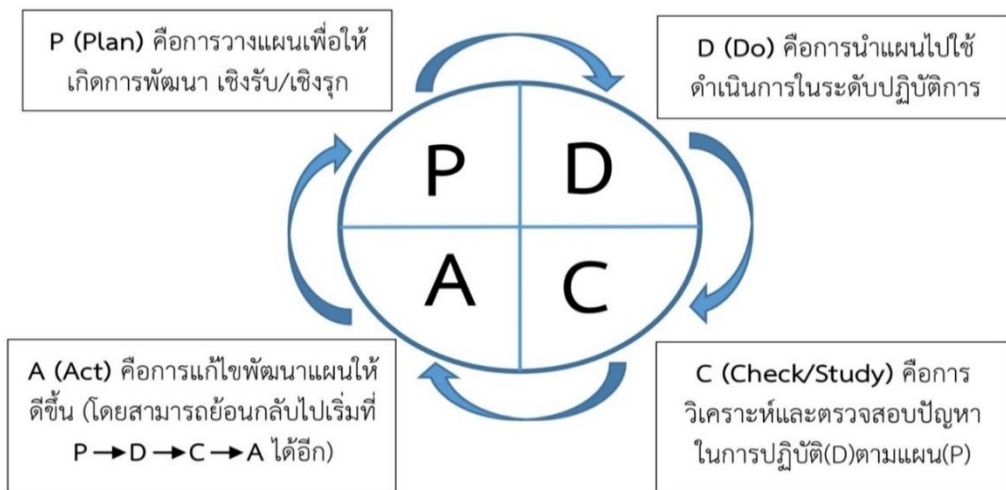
P (Plan) คือการวางแผนเพื่อให้เกิดการพัฒนา เชิงรับ/เชิงรุก

D (Do) คือการนำแผนไปใช้ดำเนินการในระดับปฏิบัติการ

P

D

A

C

A (Act) คือการแก้ไขพัฒนาแผนให้ดีขึ้น (โดยสามารถย้อนกลับไปเริ่มที่ P $\rightarrow$ D $\rightarrow$ C $\rightarrow$ A ได้อีก)

C (Check/Study) คือการวิเคราะห์และตรวจสอบปัญหาในการปฏิบัติ(D)ตามแผน(P)